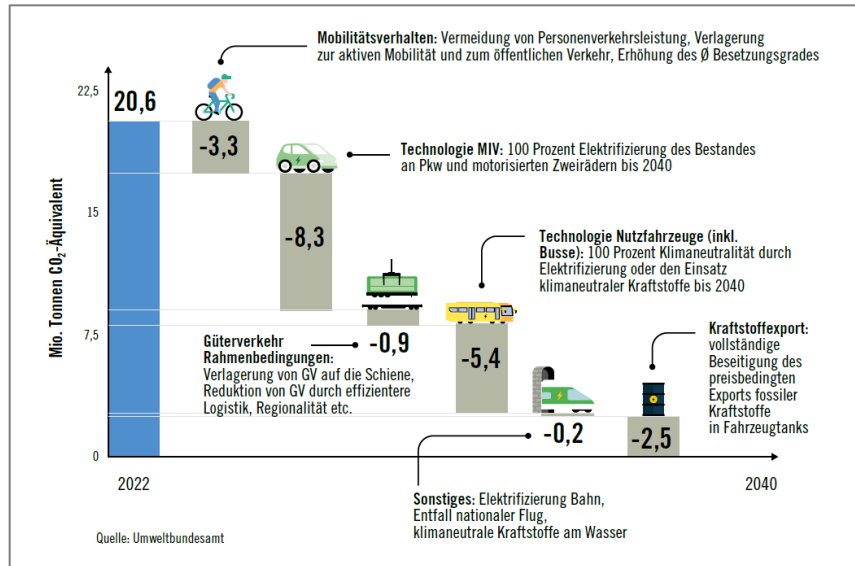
Mobilitätsverhalten: Vermeidung von Personenverkehrsleistung, Verlagerung zur aktiven Mobilität und zum öffentlichen Verkehr, Erhöhung des Ø Besetzungsgrades

Technologie MIV: 100 Prozent Elektrifizierung des Bestandes an Pkw und motorisierten Zweirädern bis 2040

Technologie Nutzfahrzeuge (inkl. Busse): 100 Prozent Klimaneutralität durch Elektrifizierung oder den Einsatz klimaneutraler Kraftstoffe bis 2040

Güterverkehr Rahmenbedingungen: Verlagerung von GV auf die Schiene, Reduktion von GV durch effizientere Logistik, Regionalität etc.

Kraftstoffexport: vollständige Beseitigung des preisbedingten Exports fossiler Kraftstoffe in Fahrzeugtanks

Sonstiges: Elektrifizierung Bahn, Entfall nationaler Flug, klimaneutrale Kraftstoffe am Wasser

Mio. Tonnen $CO_2$-Äquivalent

22,5
15
7,5
0

20,6
-3,3
-8,3
-0,9
-5,4
-0,2
-2,5

2022
2040

Quelle: Umweltbundesamt